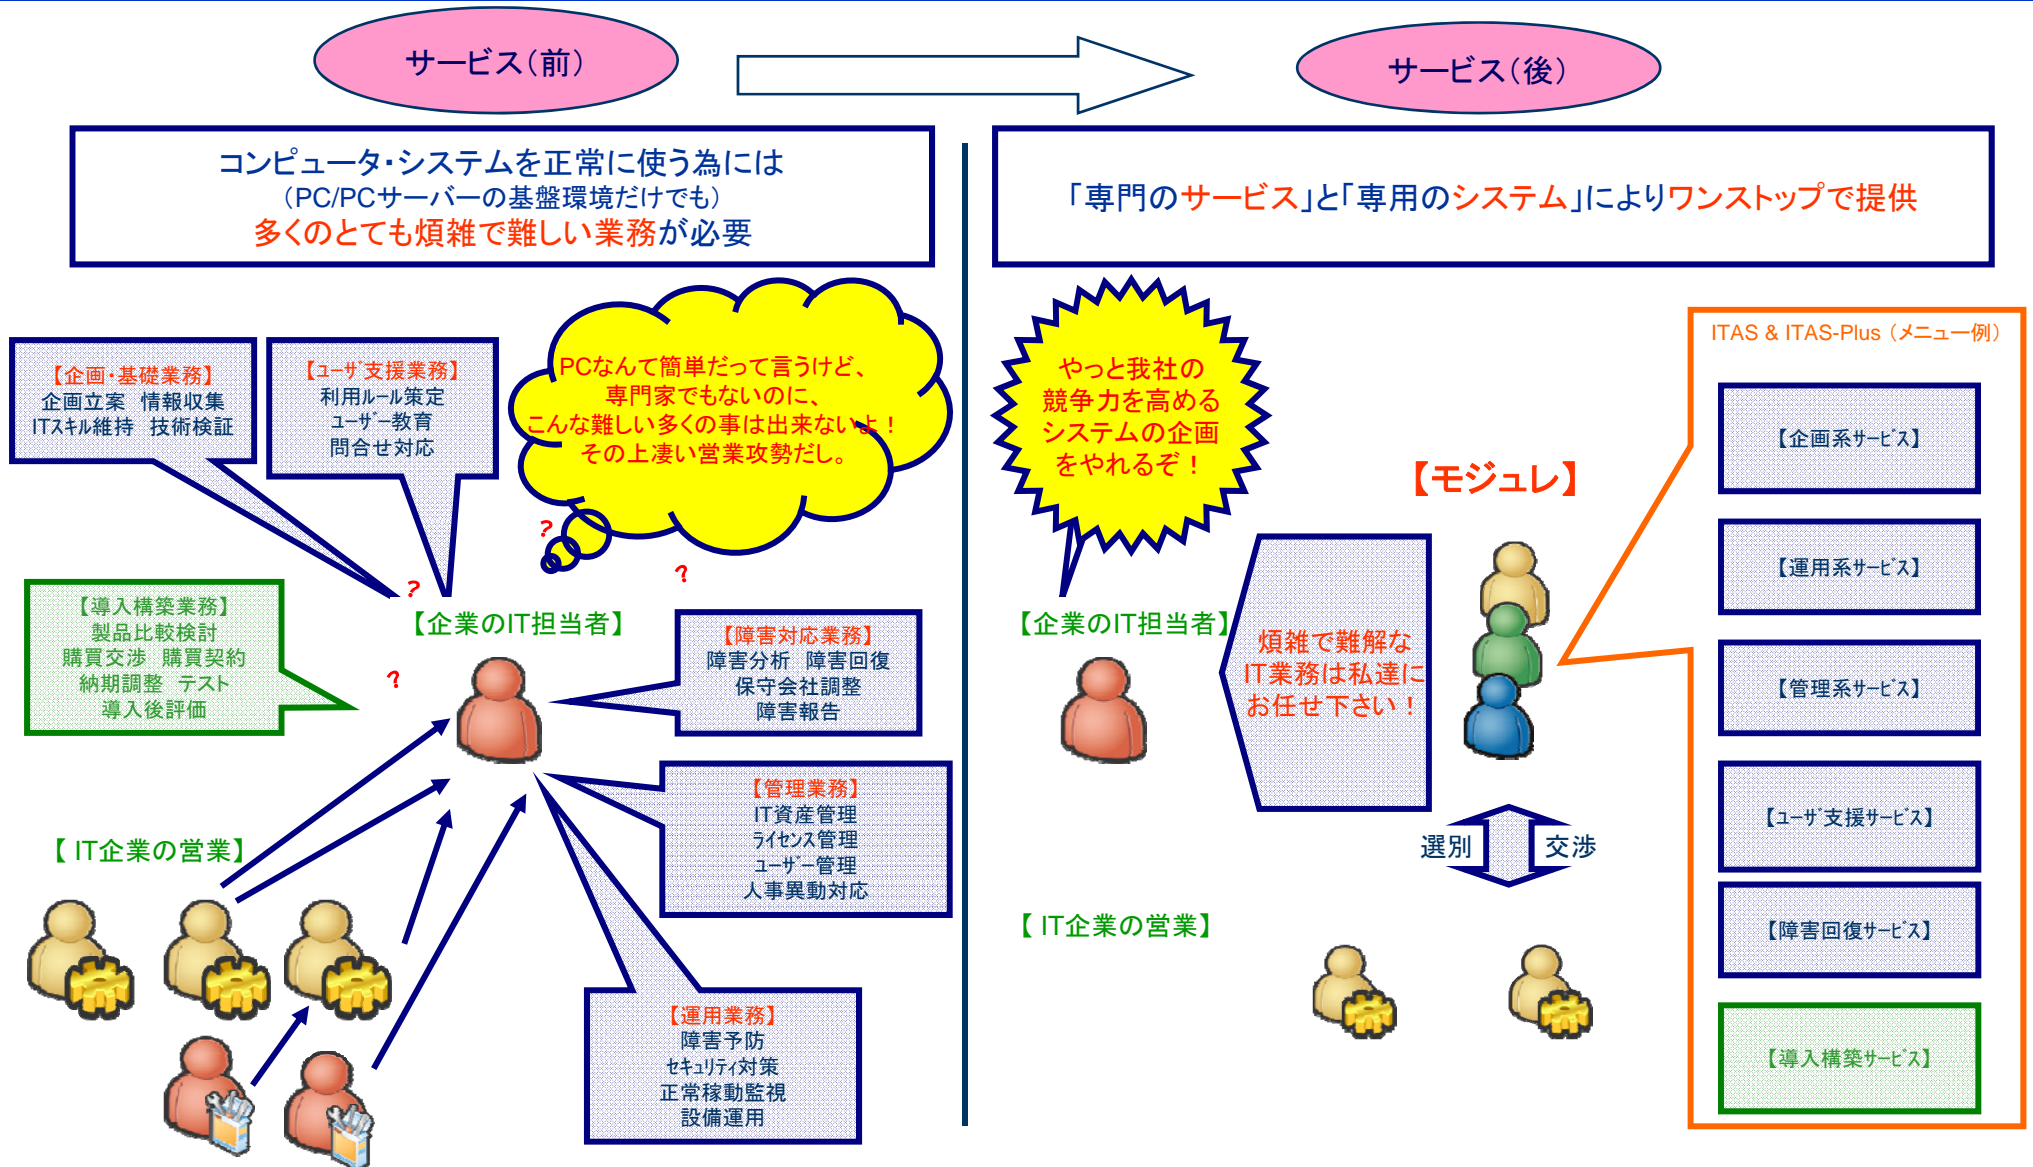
サービス(前)

サービス(後)

コンピュータ・システムを正常に使う為には
(PC/PCサーバーの基盤環境だけでも)
多くのとても煩雑で難しい業務が必要

「専門のサービス」と「専用のシステム」によりワンストップで提供

【企画・基礎業務】
企画立案　情報収集
ITスキル維持　技術検証

【ユーザ支援業務】
利用ルール策定
ユーザー教育
問合せ対応

PCなんて簡単だって言うけど、
専門家でもないのに、
こんな難しい多くの事は出来ないよ！
その上凄い営業攻勢だし。

?

?

?

?

【導入構築業務】
製品比較検討
購買交渉　購買契約
納期調整　テスト
導入後評価

【企業のIT担当者】

【障害対応業務】
障害分析　障害回復
保守会社調整
障害報告

【管理業務】
IT資産管理
ライセンス管理
ユーザー管理
人事異動対応

【 IT企業の営業】

【運用業務】
障害予防
セキュリティ対策
正常稼動監視
設備運用

やっと我社の
競争力を高める
システムの企画
をやれるぞ！

【企業のIT担当者】

煩雑で難解な
IT業務は私達に
お任せ下さい！

【モジュレ】

選別

交渉

【 IT企業の営業】

ITAS & ITAS-Plus (メニュー例)

【企画系サービス】

【運用系サービス】

【管理系サービス】

【ユーザ支援サービス】

【障害回復サービス】

【導入構築サービス】